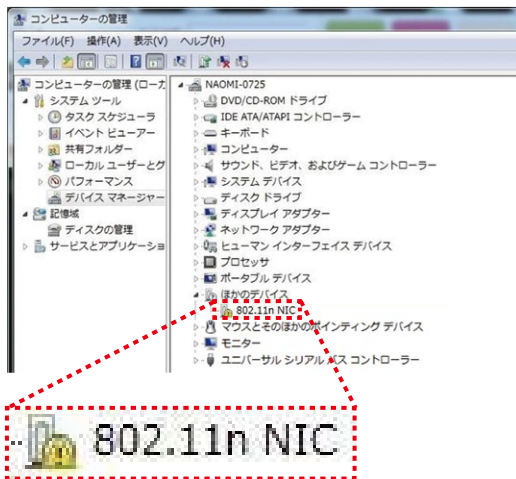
コンピューターの管理

ファイル(F) 操作(A) 表示(V) ヘルプ(H)

コンピューターの管理 (ローカ
システム ツール
タスク スケジューラ
イベント ビューアー
共有フォルダー
ローカル ユーザーとグ
パフォーマンス
デバイス マネージャー
記憶域
ディスクの管理
サービスとアプリケーショ

NAOMI-0725
DVD/CD-ROM ドライブ
IDE ATA/ATAPI コントローラー
キーボード
コンピューター
サウンド、ビデオ、およびゲーム コントローラー
システム デバイス
ディスク ドライブ
ディスプレイ アダプター
ネットワーク アダプター
ヒューマン インターフェイス デバイス
プロセッサ
ポータブル デバイス
ほかのデバイス
802.11n NIC
マウスとそのほかのポインティング デバイス
モニター
ユニバーサル シリアル バス コントローラー

802.11n NIC